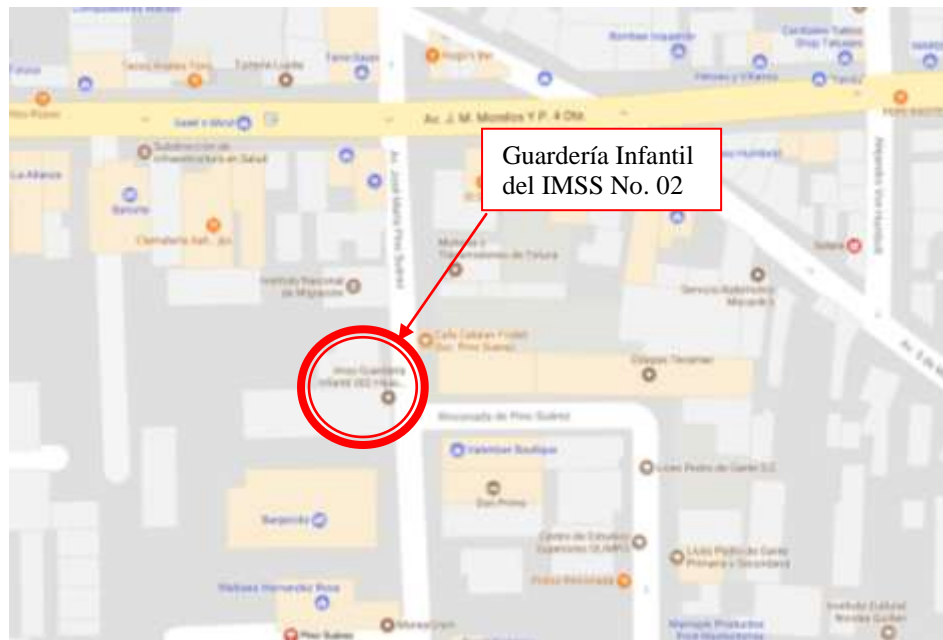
Guardería Infantil del IMSS No. 02

Av. J. M. Morelos Y P. 4 Ote.

Av. José María Pino Suárez

Tacos Aldo Torres

Tortería Lupita

Taco Bell

Subdirección de Infraestructura en Salud

Banorte

Instituto Nacional de Migración

Café Cabrera

Coppel

Imss Guardería Infantil 002

Privada de Pino Suárez

Valentina Boutique

Servicio Automotriz

Liceo Pedro de Gante S.C.

Centro de Estudios Superiores OLIMPO

Liceo Pedro de Gante Primaria y Secundaria

Pizza Hut

Bancomer

Pino Suárez

Instituto Cultural